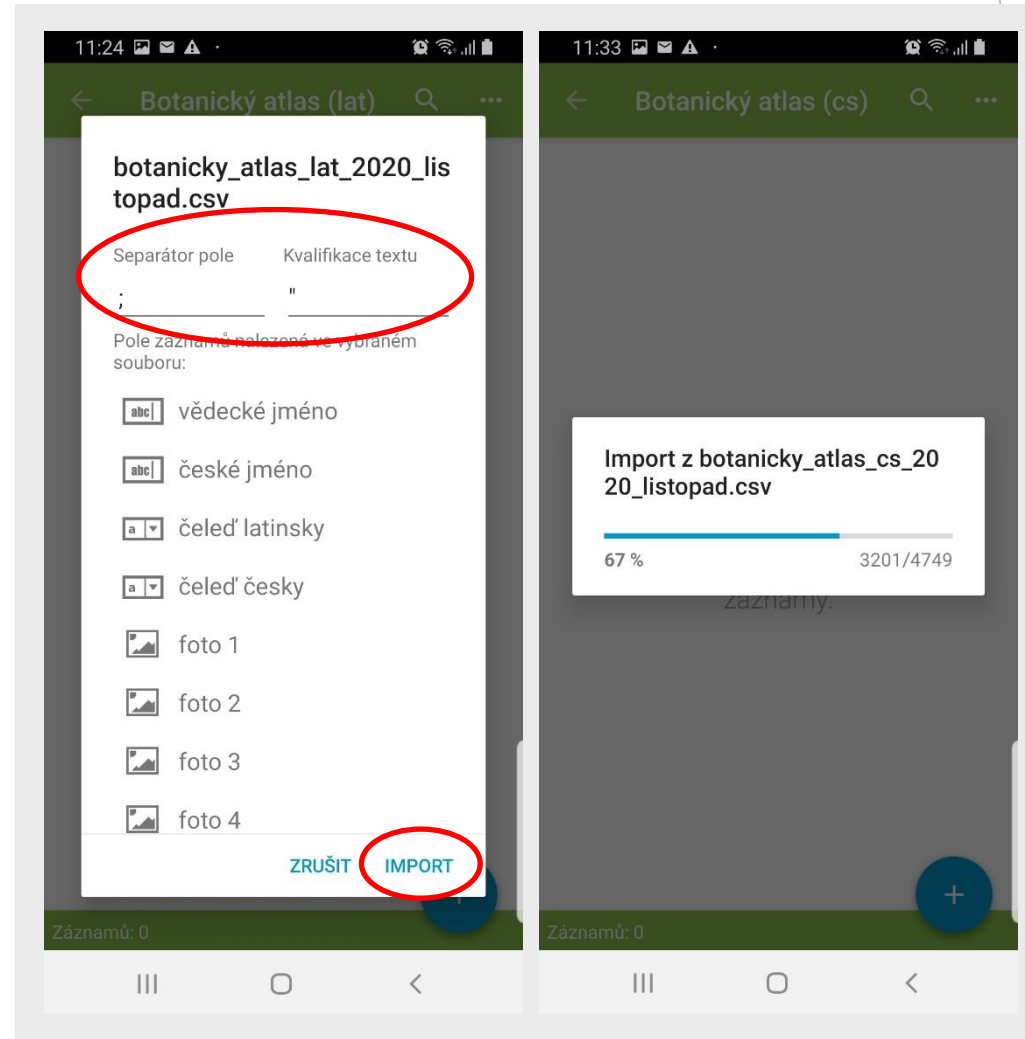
11:24

Botanický atlas (lat)

botanicky_atlas_lat_2020_listopad.csv

Separátor pole

;

Kvalifikace textu

"

Pole záznamů nalezená ve vybraném souboru:

abc vědecké jméno

abc české jméno

a čeleď latinsky

a čeleď česky

foto 1

foto 2

foto 3

foto 4

ZRUŠIT IMPORT

Záznamů: 0

11:33

Botanický atlas (cs)

Import z botanicky_atlas_cs_2020_listopad.csv

67 %

3201/4749

záznamy.

+

Záznamů: 0